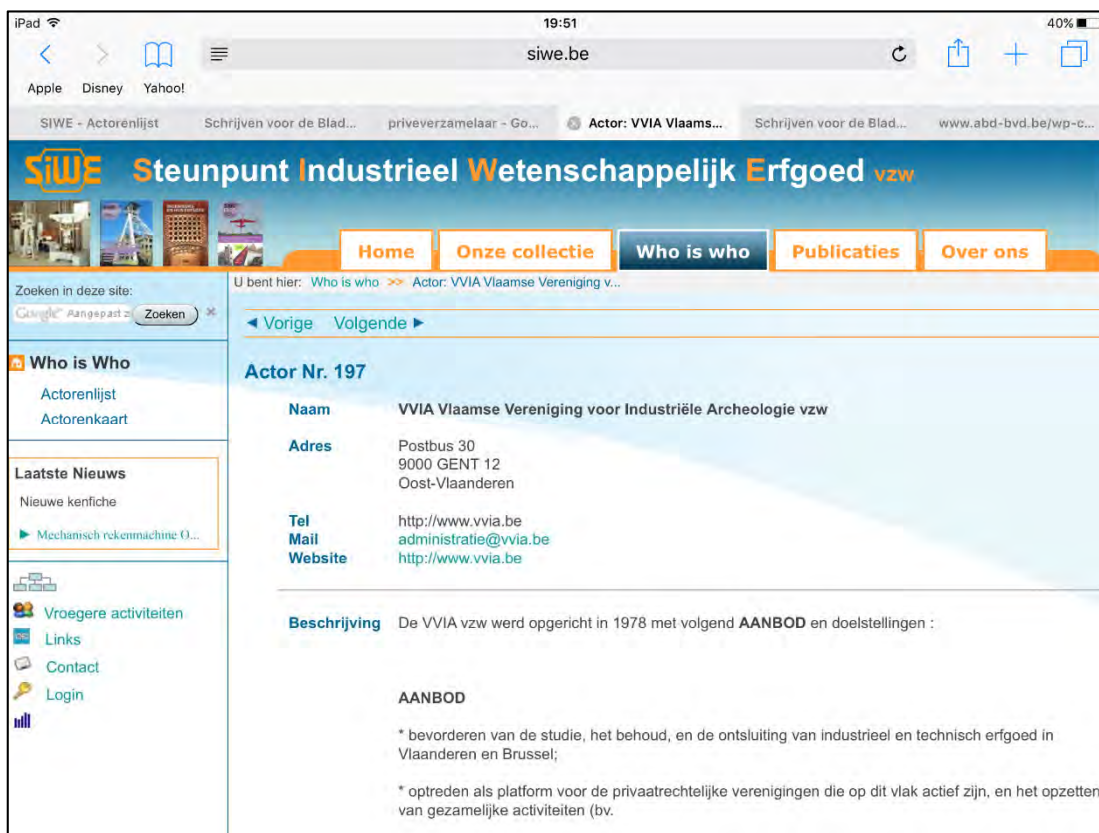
iPad 19:51 40%

siwe.be

Apple Disney Yahoo!

SIWE - Actorenlijst | Schrijven voor de Blad... | priveverzamelaar - Go... | Actor: VVIA Vlaams... | Schrijven voor de Blad... | www.abd-bvd.be/wp-c...

SiWE Steunpunt Industrieel Wetenschappelijk Erfgoed vzw

Home | Onze collectie | Who is who | Publicaties | Over ons

Zoeken in deze site:

Google Aangepast z Zoeken

U bent hier: Who is who >> Actor: VVIA Vlaamse Vereniging v...

◄ Vorige Volgende ►

Who is Who

Actorenlijst

Actorenkaart

Laatste Nieuws

Nieuwe kenfiche

► Mechanisch rekenmachine O...

Vroegere activiteiten

Links

Contact

Login

Actor Nr. 197

| | |
|---|---|
| Naam | VVIA Vlaamse Vereniging voor Industriële Archeologie vzw |
| Adres | Postbus 30<br>9000 GENT 12<br>Oost-Vlaanderen |
| Tel | http://www.vvia.be |
| Mail | administratie@vvia.be |
| Website | http://www.vvia.be |

Beschrijving De VVIA vzw werd opgericht in 1978 met volgend AANBOD en doelstellingen :

AANBOD

* bevorderen van de studie, het behoud, en de ontsluiting van industrieel en technisch erfgoed in Vlaanderen en Brussel;

* optreden als platform voor de privaatrechtelijke verenigingen die op dit vlak actief zijn, en het opzetten van gezamelijke activiteiten (bv.